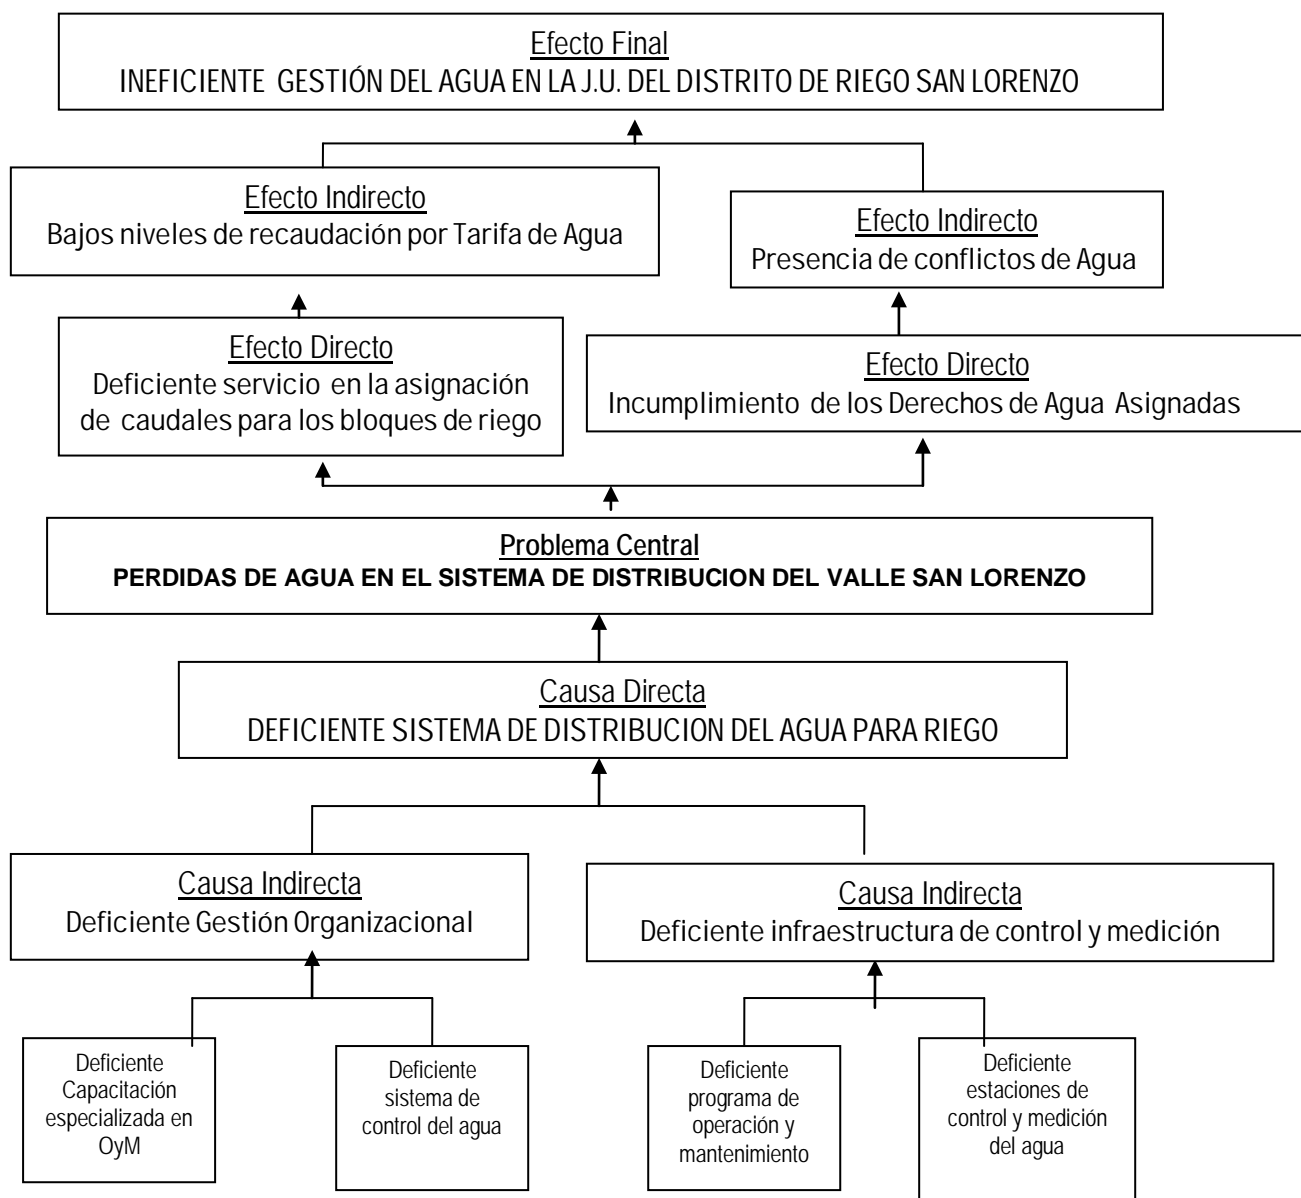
Efecto Final
INEFICIENTE GESTIÓN DEL AGUA EN LA J.U. DEL DISTRITO DE RIEGO SAN LORENZO

Efecto Indirecto
Bajos niveles de recaudación por Tarifa de Agua

Efecto Indirecto
Presencia de conflictos de Agua

Efecto Directo
Deficiente servicio en la asignación de caudales para los bloques de riego

Efecto Directo
Incumplimiento de los Derechos de Agua Asignadas

Problema Central
PERDIDAS DE AGUA EN EL SISTEMA DE DISTRIBUCION DEL VALLE SAN LORENZO

Causa Directa
DEFICIENTE SISTEMA DE DISTRIBUCION DEL AGUA PARA RIEGO

Causa Indirecta
Deficiente Gestión Organizacional

Causa Indirecta
Deficiente infraestructura de control y medición

Deficiente Capacitación especializada en OyM

Deficiente sistema de control del agua

Deficiente programa de operación y mantenimiento

Deficiente estaciones de control y medición del agua